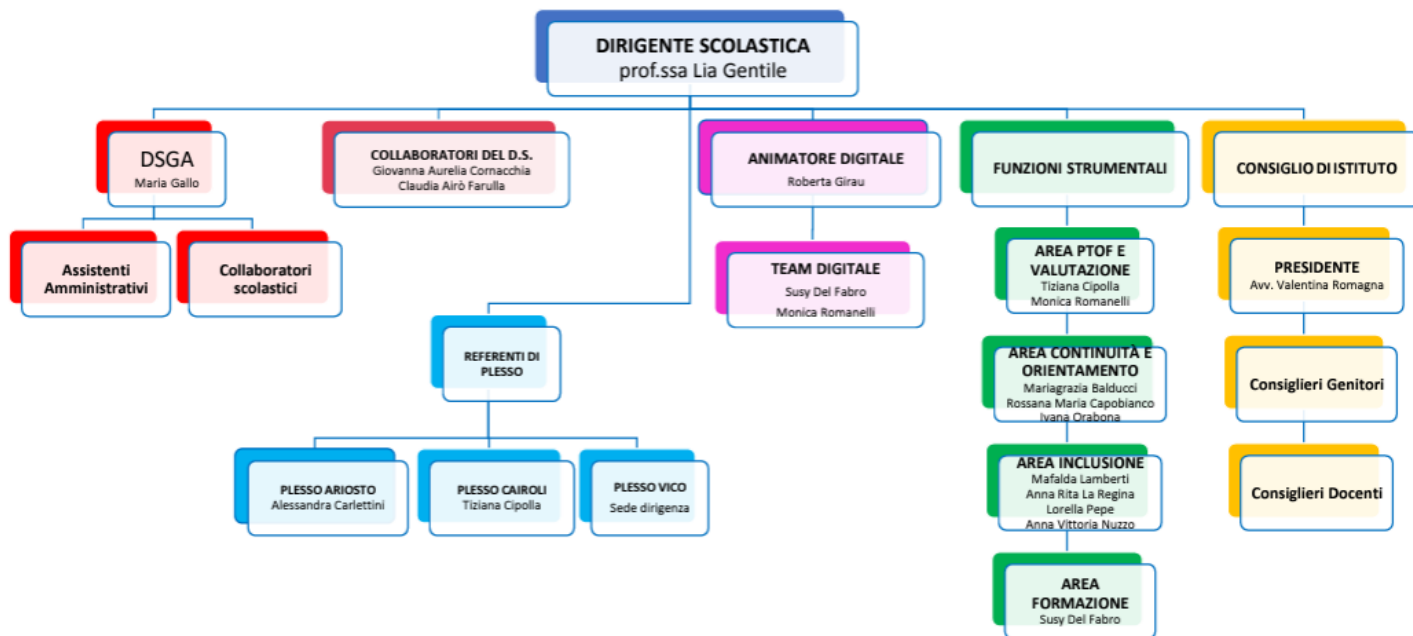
DIRIGENTE SCOLASTICA
prof.ssa Lia Gentile

DSGA
Maria Gallo

Assistenti Amministrativi

Collaboratori scolastici

COLLABORATORI DEL D.S.
Giovanna Aurelia Cornacchia
Claudia Airò Farulla

REFERENTI DI PLESSO

PLESSO ARIOSTO
Alessandra Carlettini

PLESSO CAIROLI
Tiziana Cipolla

PLESSO VICO
Sede dirigenza

ANIMATORE DIGITALE
Roberta Girau

TEAM DIGITALE
Susy Del Fabro
Monica Romanelli

FUNZIONI STRUMENTALI

AREA PTOF E VALUTAZIONE
Tiziana Cipolla
Monica Romanelli

AREA CONTINUITÀ E ORIENTAMENTO
Mariagrazia Balducci
Rossana Maria Capobianco
Ivana Orabona

AREA INCLUSIONE
Mafalda Lamberti
Anna Rita La Regina
Lorella Pepe
Anna Vittoria Nuzzo

AREA FORMAZIONE
Susy Del Fabro

CONSIGLIO DI ISTITUTO

PRESIDENTE
Avv. Valentina Romagna

Consiglieri Genitori

Consiglieri Docenti